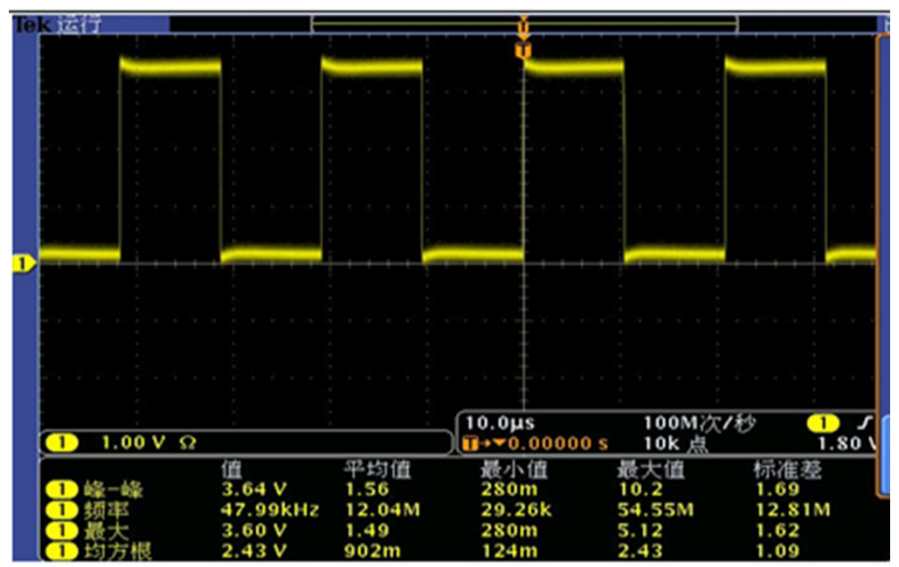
Tek 运行

T

1

1 1.00 V Ω

10.0µs 100M次/秒 1 ∫ 1.80 V
T→▼0.00000 s 10k 点

| | 值 | 平均值 | 最小值 | 最大值 | 标准差 |
|---|---|---|---|---|---|
| 1 峰-峰 | 3.64 V | 1.56 | 280m | 10.2 | 1.69 |
| 1 频率 | 47.99kHz | 12.04M | 29.26k | 54.55M | 12.81M |
| 1 最大 | 3.60 V | 1.49 | 280m | 5.12 | 1.62 |
| 1 均方根 | 2.43 V | 902m | 124m | 2.43 | 1.09 |